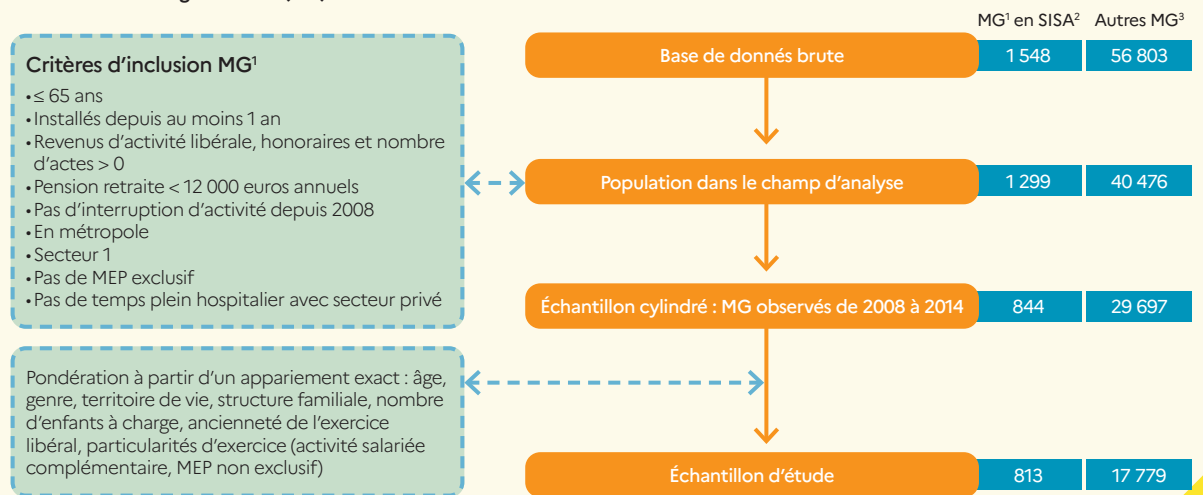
MG$^{1}$ en SISA$^{2}$ Autres MG$^{3}$

Critères d'inclusion MG$^{1}$

- ≤ 65 ans
- Installés depuis au moins 1 an
- Revenus d'activité libérale, honoraires et nombre d'actes > 0
- Pension retraite < 12 000 euros annuels
- Pas d'interruption d'activité depuis 2008
- En métropole
- Secteur 1
- Pas de MEP exclusif
- Pas de temps plein hospitalier avec secteur privé

Pondération à partir d'un appariement exact : âge, genre, territoire de vie, structure familiale, nombre d'enfants à charge, ancienneté de l'exercice libéral, particularités d'exercice (activité salariée complémentaire, MEP non exclusif)

| | MG$^{1}$ en SISA$^{2}$ | Autres MG$^{3}$ |
|---|---|---|
| Base de donnés brute | 1 548 | 56 803 |
| Population dans le champ d'analyse | 1 299 | 40 476 |
| Échantillon cylindré : MG observés de 2008 à 2014 | 844 | 29 697 |
| Échantillon d'étude | 813 | 17 779 |